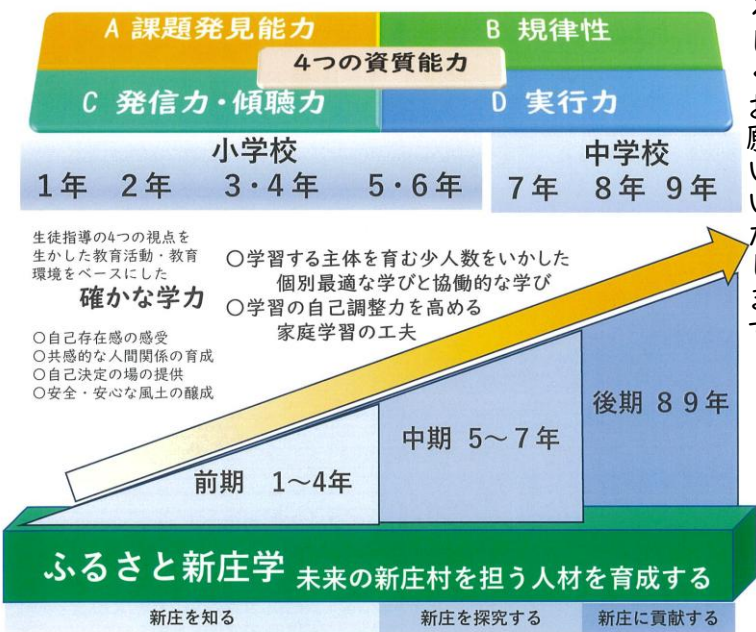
A 課題発見能力

B 規律性

4つの資質能力

C 発信力・傾聴力

D 実行力

小学校
1年　2年　3・4年　5・6年

中学校
7年　8年　9年

生徒指導の4つの視点を生かした教育活動・教育環境をベースにした
確かな学力

○自己存在感の感受
○共感的な人間関係の育成
○自己決定の場の提供
○安全・安心な風土の醸成

○学習する主体を育む少人数をいかした個別最適な学びと協働的な学び
○学習の自己調整力を高める家庭学習の工夫

後期　8 9年

中期　5～7年

前期　1～4年

ふるさと新庄学　未来の新庄村を担う人材を育成する

新庄を知る　新庄を探究する　新庄に貢献する

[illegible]